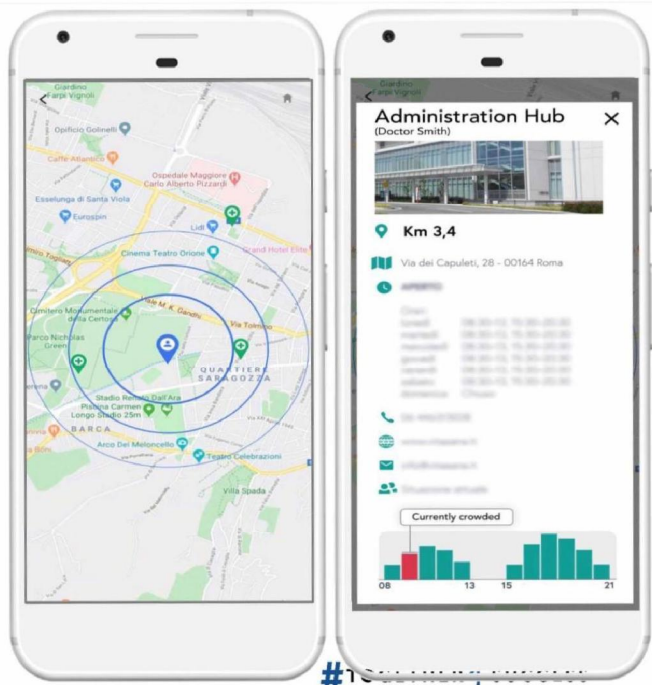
Giardino Carpi Vignoli

Opificio Golinelli

Caffè Atlantico

Ospedale Maggiore Carlo Alberto Pizzardi

Esselunga di Santa Viola

Eurospin

Lidl

Grand Hotel Elite

Cinema Teatro Orione

Via M. K. Gandhi

Via Tolmino

Cimitero Monumentale della Certosa

Parco Nicholas Green

QUARTIERE SARAGOZZA

Stadio Renato Dall'Ara

Piscina Carmen Longo Stadio 25m

BARCA

Arco Del Meloncello

Teatro Celebrazioni

Villa Spada

Administration Hub

(Doctor Smith)

Km 3,4

Via dei Capuleti, 28 - 00164 Roma

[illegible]

Currently crowded

08

13

15

21

#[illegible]